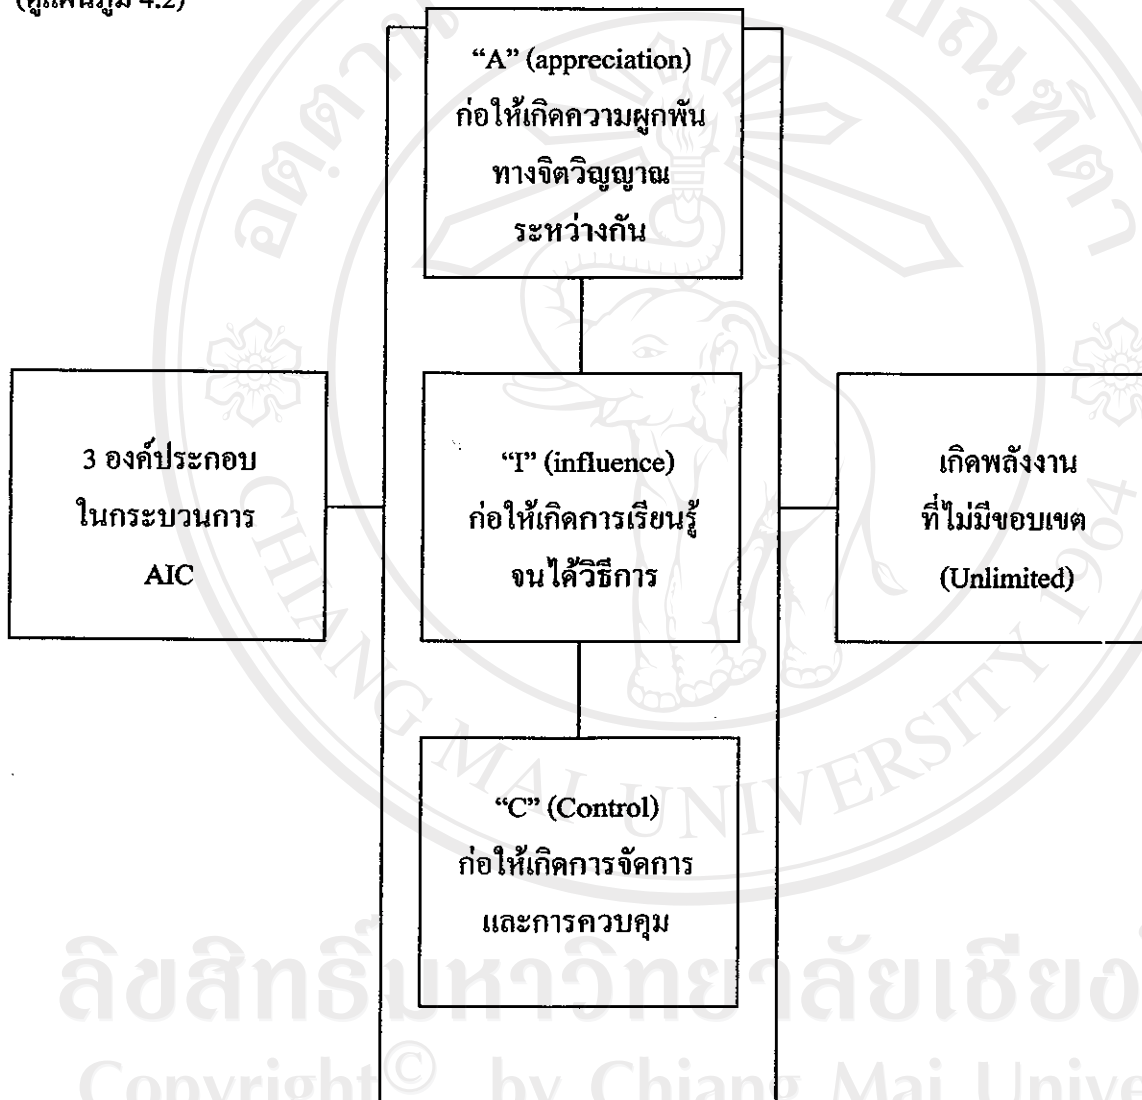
(ดูแผนภูมิ 4.2)

"A" (appreciation)
ก่อให้เกิดความผูกพัน
ทางจิตวิญญาณ
ระหว่างกัน

3 องค์ประกอบ
ในกระบวนการ
AIC

"I" (influence)
ก่อให้เกิดการเรียนรู้
จนได้วิธีการ

เกิดพลังงาน
ที่ไม่มีขอบเขต
(Unlimited)

"C" (Control)
ก่อให้เกิดการจัดการ
และการควบคุม

ลิขสิทธิ์มหาวิทยาลัยเชียง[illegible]
Copyright© by Chiang Mai Unive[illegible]